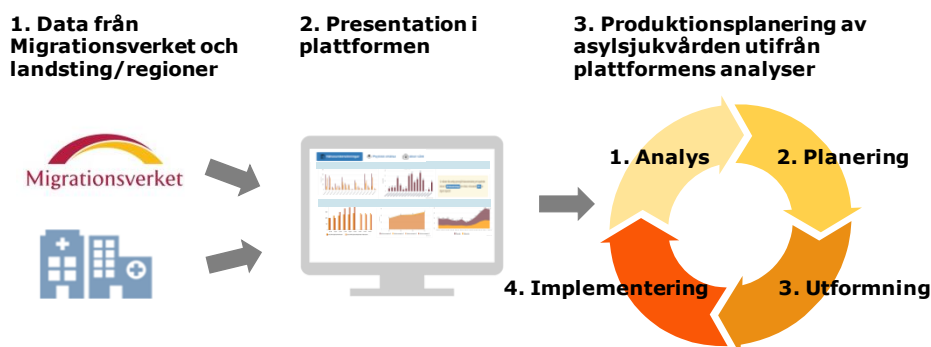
1. Data från Migrationsverket och landsting/regioner

2. Presentation i plattformen

3. Produktionsplanering av asylsjukvården utifrån plattformens analyser

Migrationsverket

1. Analys

2. Planering

3. Utformning

4. Implementering